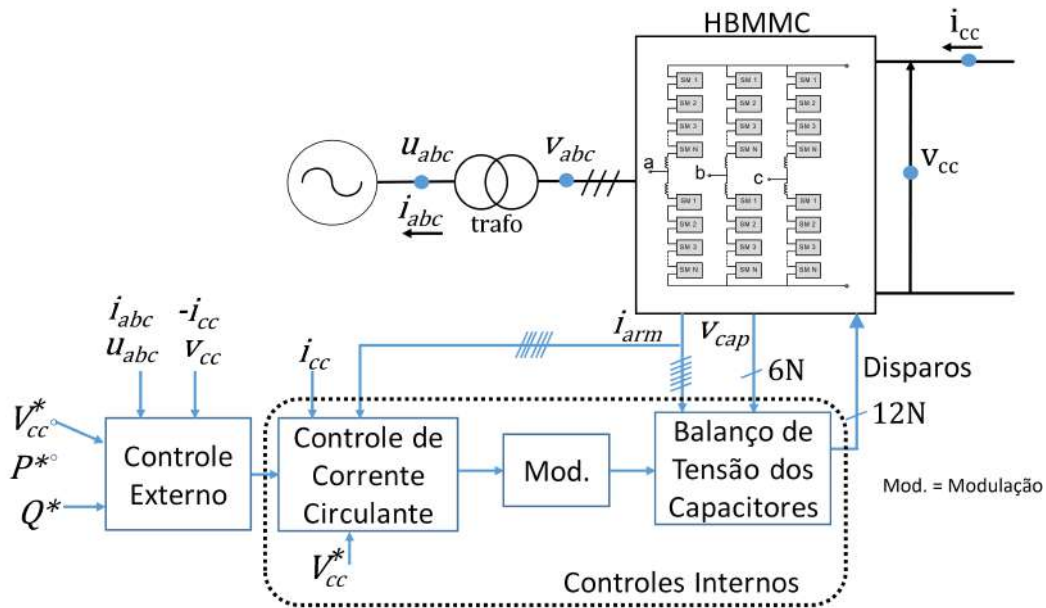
HBMMC

$i_{cc}$

SM 1
SM 2
SM 3
SM N
SM 1
SM 2
SM 3
SM N
SM 1
SM 2
SM 3
SM N

a
b
c

SM 1
SM 2
SM 3
SM N
SM 1
SM 2
SM 3
SM N
SM 1
SM 2
SM 3
SM N

$u_{abc}$
$v_{abc}$
$v_{cc}$
$i_{abc}$
trafo

$i_{abc}$
$u_{abc}$
$-i_{cc}$
$v_{cc}$
$i_{arm}$
$v_{cap}$
$i_{cc}$
6N
Disparos
12N

$V_{cc}^{*}$
$P^{*}$
$Q^{*}$

Controle Externo

Controle de Corrente Circulante

Mod.

Balanço de Tensão dos Capacitores

Mod. = Modulação

$V_{cc}^{*}$

Controles Internos